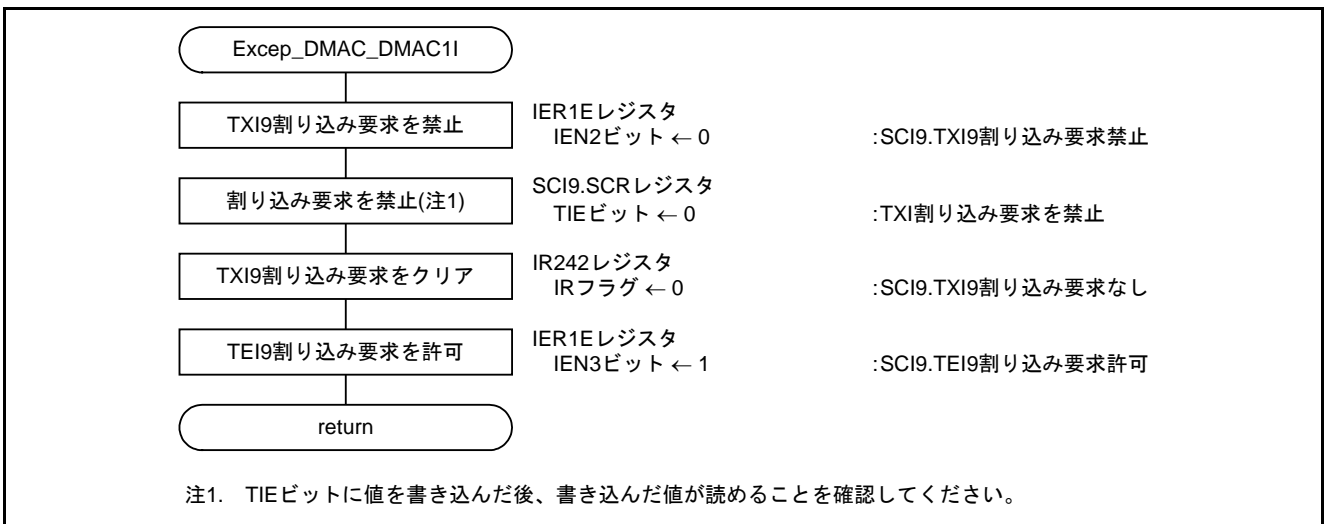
Excep_DMAC_DMAC1I

TXI9割り込み要求を禁止

IER1Eレジスタ
IEN2ビット ← 0 :SCI9.TXI9割り込み要求禁止

割り込み要求を禁止(注1)

SCI9.SCRレジスタ
TIEビット ← 0 :TXI割り込み要求を禁止

TXI9割り込み要求をクリア

IR242レジスタ
IRフラグ ← 0 :SCI9.TXI9割り込み要求なし

TEI9割り込み要求を許可

IER1Eレジスタ
IEN3ビット ← 1 :SCI9.TEI9割り込み要求許可

return

注1. TIEビットに値を書き込んだ後、書き込んだ値が読めることを確認してください。